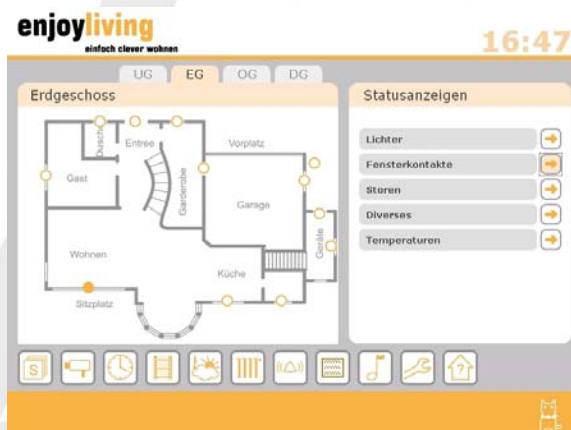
enjoyliving
einfach clever wohnen

16:47

UG EG OG DG

Erdgeschoss

Dusche
Entree
Vorplatz
Gast
Garderobe
Garage
Geräte
Wohnen
Küche
Sitzplatz

Statusanzeigen

Lichter
Fensterkontakte
Storen
Diverses
Temperaturen

S
?